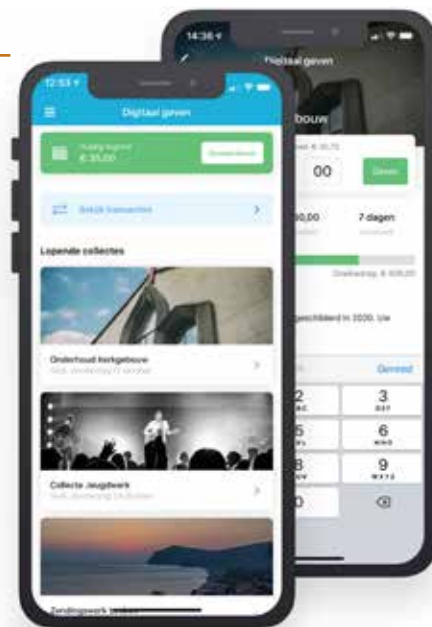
12:53
Digitaal geven
Huidig tegoed
€ 35,00
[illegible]
Bekijk transacties
Lopende collectes
Onderhoud kerkgebouw
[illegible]
Collecte Jeugdwerk
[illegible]
Zendingswerk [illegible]

14:36
Digitaal geven
bouw
€ 10,75
00
Geven
30,00
7 dagen
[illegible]
geschiedenis in 2020. Uw
Gereed
2
3
DEF
5
6
MNO
8
9
WXYZ
0